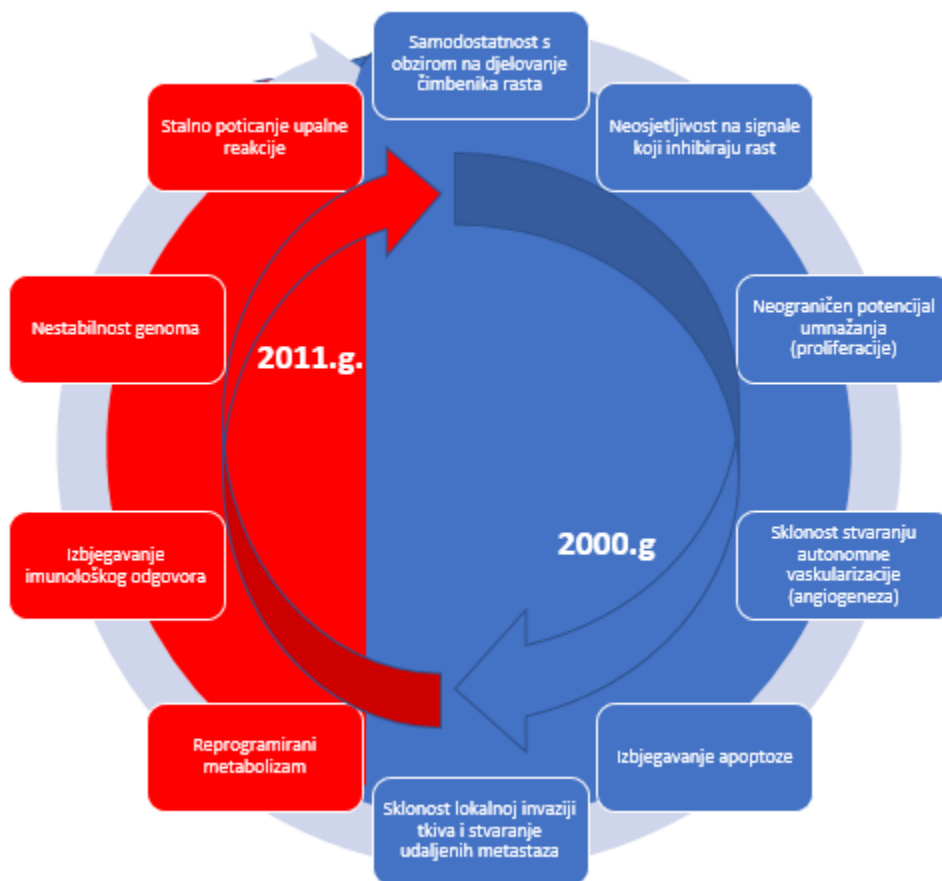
Samodostatnost s obzirom na djelovanje čimbenika rasta

Neosjetljivost na signale koji inhibiraju rast

Neograničen potencijal umnažanja (proliferacije)

Sklonost stvaranju autonomne vaskularizacije (angiogeneza)

Izbjegavanje apoptoze

Sklonost lokalnoj invaziji tkiva i stvaranje udaljenih metastaza

Reprogramirani metabolizam

Izbjegavanje imunološkog odgovora

Nestabilnost genoma

Stalno poticanje upalne reakcije

2011.g.

2000.g